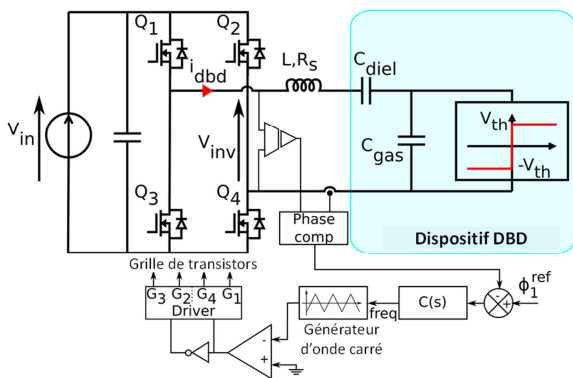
$Q_1$ $Q_2$ $i_{dbd}$ $L,R_s$ $C_{diel}$

$V_{in}$ $V_{inv}$ $C_{gas}$ $V_{th}$ $-V_{th}$

$Q_3$ $Q_4$ Phase comp Dispositif DBD

Grille de transistors

$G_3$ $G_2$ $G_4$ $G_1$

Driver

freq

C(s)

$\phi_1^{ref}$

-

+

Générateur d'onde carré

-

+